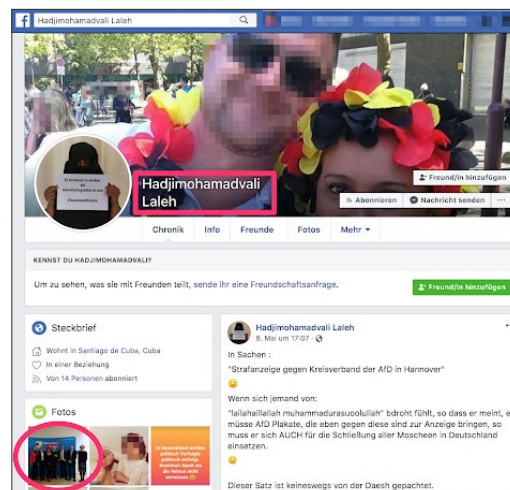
Hadjimohamadvali Laleh

Hadjimohamadvali Laleh

Freund/in hinzufügen

Abonnieren

Nachricht senden

Chronik

Info

Freunde

Fotos

Mehr

KENNST DU HADJIMOHAMADVALI?

Um zu sehen, was sie mit Freunden teilt, sende ihr eine Freundschaftsanfrage.

Freund/in hinzufügen

Steckbrief

Wohnt in Santiago de Cuba, Cuba

In einer Beziehung

Von 14 Personen abonniert

Fotos

Hadjimohamadvali Laleh
8. Mai um 17:07

In Sachen :

"Strafanzeige gegen Kreisverband der AfD in Hannover"

Wenn sich jemand von:

"lailahaillallah muhammadurasuolullah" bdroht fühlt, so dass er meint, e müsse AfD Plakate, die eben gegen diese sind zur Anzeige bringen, so muss er sich AUCH für die Schließung aller Moscheen in Deutschland einsetzen.

Dieser Satz ist keineswegs von der Daesh gepachtet.